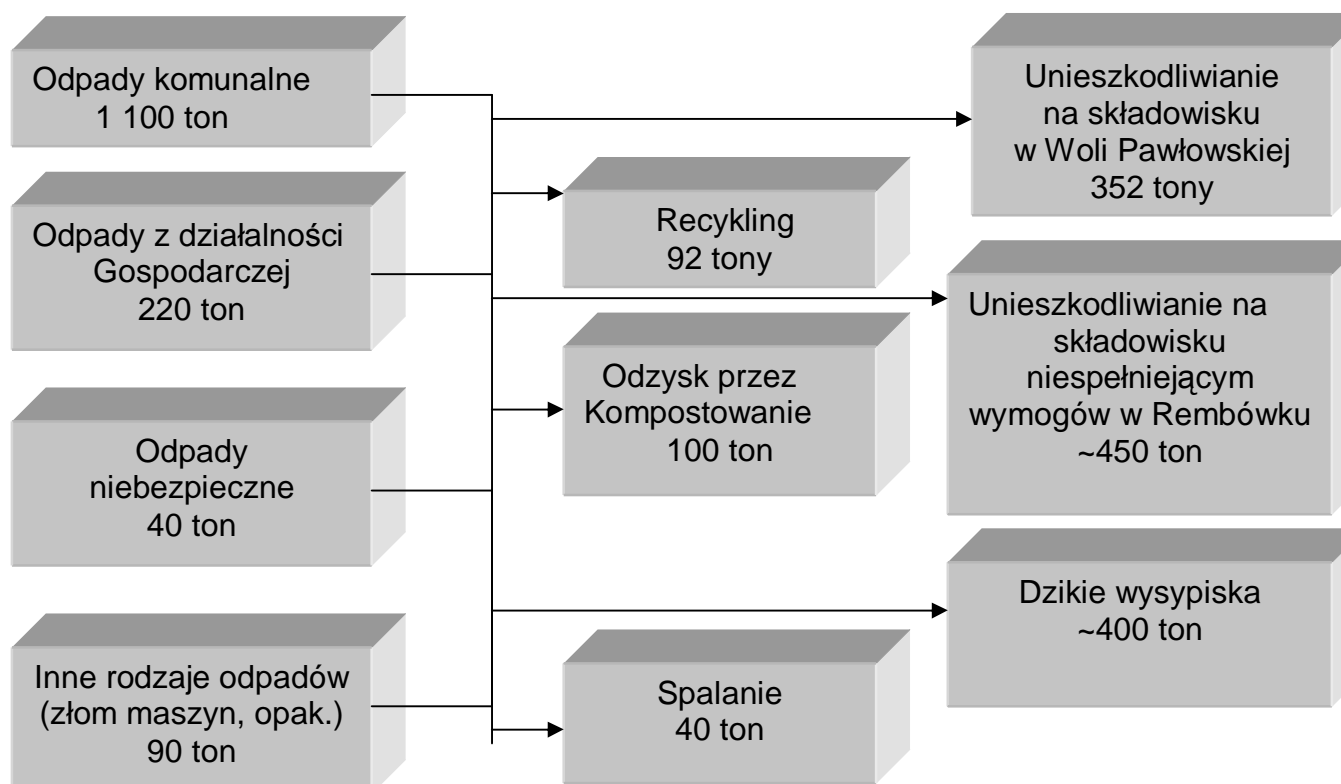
Odpady komunalne
1 100 ton

Odpady z działalności
Gospodarczej
220 ton

Odpady
niebezpieczne
40 ton

Inne rodzaje odpadów
(złom maszyn, opak.)
90 ton

Recykling
92 tony

Odzysk przez
Kompostowanie
100 ton

Spalanie
40 ton

Unieszkodliwianie
na składowisku
w Woli Pawłowskiej
352 tony

Unieszkodliwianie na
składowisku
niespełniejącym
wymogów w Rembówku
~450 ton

Dzikie wysypiska
~400 ton